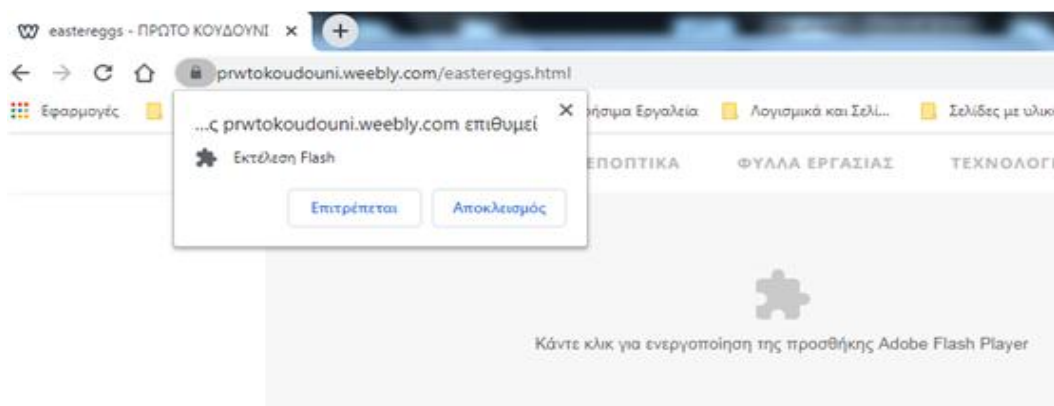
eastereggs - ΠΡΩΤΟ ΚΟΥΔΟΥΝΙ ×

prwtokoudouni.weebly.com/eastereggs.html

Εφαρμογές

...ς prwtokoudouni.weebly.com επιθυμεί ×

Εκτέλεση Flash

Επιτρέπεται Αποκλεισμός

ήσιμα Εργαλεία

Λογισμικά και Σελί...

Σελίδες με υλικ

ΕΠΟΠΤΙΚΑ ΦΥΛΛΑ ΕΡΓΑΣΙΑΣ ΤΕΧΝΟΛΟΓΙ

Κάντε κλικ για ενεργοποίηση της προσθήκης Adobe Flash Player